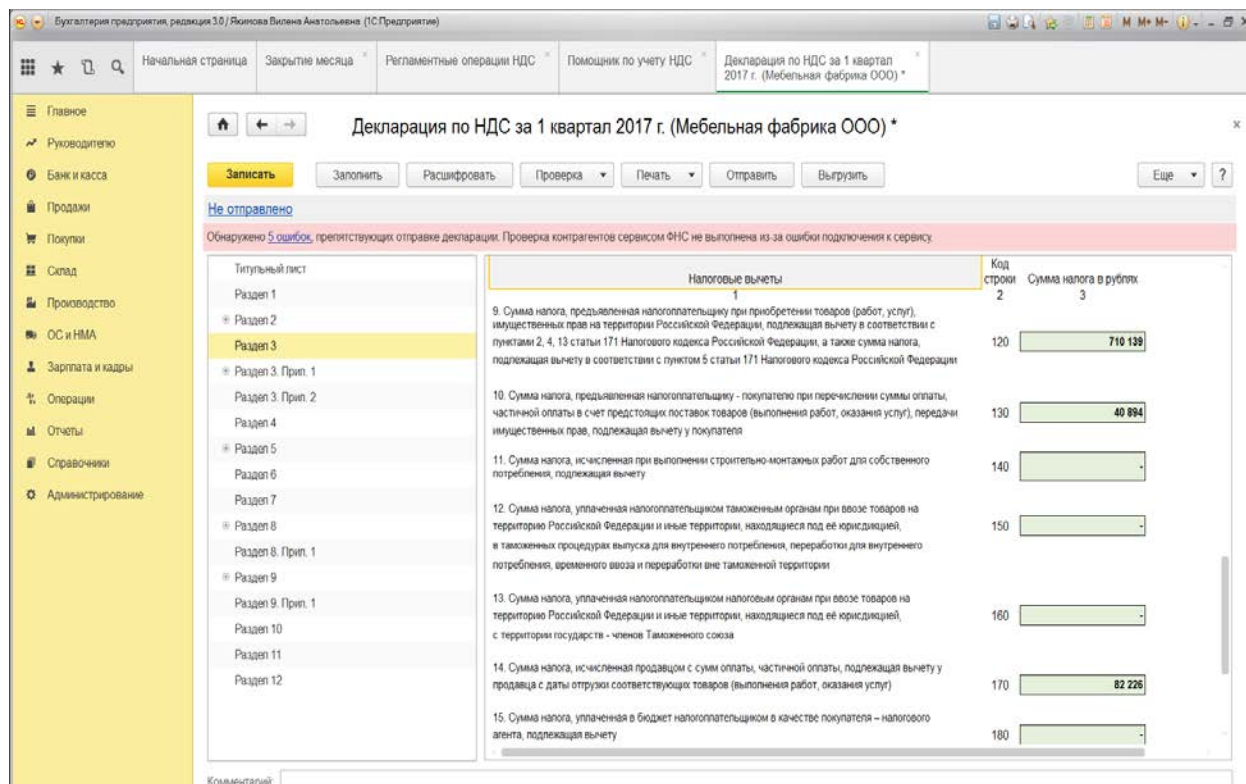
Бухгалтерия предприятия, редакция 3.0 / Якимова Вилена Анатольевна (1С:Предприятие)

Начальная страница | Закрытие месяца | Регламентные операции НДС | Помощник по учету НДС | Декларация по НДС за 1 квартал 2017 г. (Мебельная фабрика ООО) *

Главное
Руководителю
Банк и касса
Продажи
Покупки
Склад
Производство
ОС и НМА
Зарплата и кадры
Операции
Отчеты
Справочники
Администрирование

Декларация по НДС за 1 квартал 2017 г. (Мебельная фабрика ООО) *

Записать | Заполнить | Расшифровать | Проверка | Печать | Отправить | Выгрузить | Еще | ?

Не отправлено

Обнаружено 5 ошибок, препятствующих отправке декларации. Проверка контрагентов сервисом ФНС не выполнена из-за ошибки подключения к сервису.

Титульный лист
Раздел 1
Раздел 2
Раздел 3
Раздел 3. Прил. 1
Раздел 3. Прил. 2
Раздел 4
Раздел 5
Раздел 6
Раздел 7
Раздел 8
Раздел 8. Прил. 1
Раздел 9
Раздел 9. Прил. 1
Раздел 10
Раздел 11
Раздел 12

| Налоговые вычеты 1 | Код строки 2 | Сумма налога в рублях 3 |
|---|---|---|
| 9. Сумма налога, предъявленная налогоплательщику при приобретении товаров (работ, услуг), имущественных прав на территории Российской Федерации, подлежащая вычету в соответствии с пунктами 2, 4, 13 статьи 171 Налогового кодекса Российской Федерации, а также сумма налога, подлежащая вычету в соответствии с пунктом 5 статьи 171 Налогового кодекса Российской Федерации | 120 | 710 139 |
| 10. Сумма налога, предъявленная налогоплательщику - покупателю при перечислении суммы оплаты, частичной оплаты в счет предстоящих поставок товаров (выполнения работ, оказания услуг), передачи имущественных прав, подлежащая вычету у покупателя | 130 | 40 894 |
| 11. Сумма налога, исчисленная при выполнении строительно-монтажных работ для собственного потребления, подлежащая вычету | 140 | - |
| 12. Сумма налога, уплаченная налогоплательщиком таможенным органам при ввозе товаров на территорию Российской Федерации и иные территории, находящиеся под её юрисдикцией, в таможенных процедурах выпуска для внутреннего потребления, переработки для внутреннего потребления, временного ввоза и переработки вне таможенной территории | 150 | - |
| 13. Сумма налога, уплаченная налогоплательщиком налоговым органам при ввозе товаров на территорию Российской Федерации и иные территории, находящиеся под её юрисдикцией, с территории государств - членов Таможенного союза | 160 | - |
| 14. Сумма налога, исчисленная продавцом с сумм оплаты, частичной оплаты, подлежащая вычету у продавца с даты отгрузки соответствующих товаров (выполнения работ, оказания услуг) | 170 | 82 226 |
| 15. Сумма налога, уплаченная в бюджет налогоплательщиком в качестве покупателя – налогового агента, подлежащая вычету | 180 | - |

Комментарий: